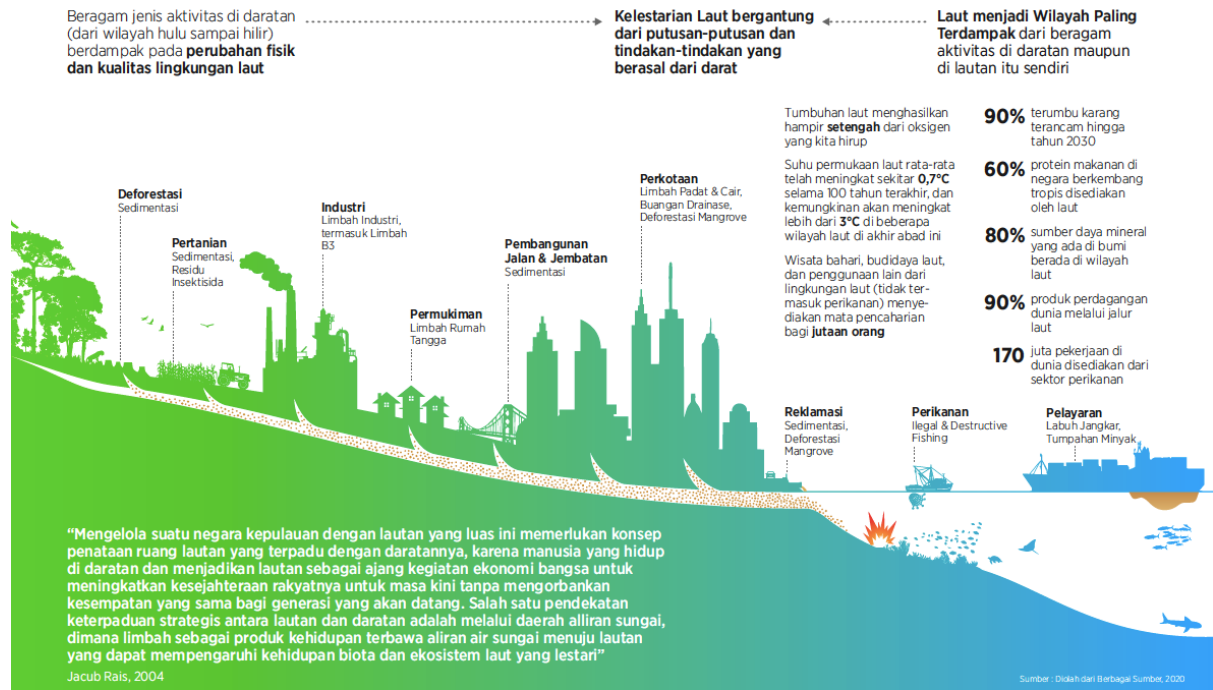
Beragam jenis aktivitas di daratan (dari wilayah hulu sampai hilir) berdampak pada **perubahan fisik dan kualitas lingkungan laut**

**Kelestarian Laut bergantung dari putusan-putusan dan tindakan-tindakan yang berasal dari darat**

**Laut menjadi Wilayah Paling Terdampak** dari beragam aktivitas di daratan maupun di lautan itu sendiri

Tumbuhan laut menghasilkan hampir **setengah** dari oksigen yang kita hirup

Suhu permukaan laut rata-rata telah meningkat sekitar **0,7°C** selama 100 tahun terakhir, dan kemungkinan akan meningkat lebih dari **3°C** di beberapa wilayah laut di akhir abad ini

Wisata bahari, budidaya laut, dan penggunaan lain dari lingkungan laut (tidak termasuk perikanan) menyediakan mata pencaharian bagi **jutaan orang**

**90%** terumbu karang terancam hingga tahun 2030

**60%** protein makanan di negara berkembang tropis disediakan oleh laut

**80%** sumber daya mineral yang ada di bumi berada di wilayah laut

**90%** produk perdagangan dunia melalui jalur laut

**170** juta pekerjaan di dunia disediakan dari sektor perikanan

**Deforestasi**
Sedimentasi

**Pertanian**
Sedimentasi, Residu Insektisida

**Industri**
Limbah Industri, termasuk Limbah B3

**Permukiman**
Limbah Rumah Tangga

**Pembangunan Jalan & Jembatan**
Sedimentasi

**Perkotaan**
Limbah Padat & Cair, Buangan Drainase, Deforestasi Mangrove

**Reklamasi**
Sedimentasi, Deforestasi Mangrove

**Perikanan**
Ilegal & Destructive Fishing

**Pelayaran**
Labuh Jangkar, Tumpahan Minyak

“Mengelola suatu negara kepulauan dengan lautan yang luas ini memerlukan konsep penataan ruang lautan yang terpadu dengan daratannya, karena manusia yang hidup di daratan dan menjadikan lautan sebagai ajang kegiatan ekonomi bangsa untuk meningkatkan kesejahteraan rakyatnya untuk masa kini tanpa mengorbankan kesempatan yang sama bagi generasi yang akan datang. Salah satu pendekatan keterpaduan strategis antara lautan dan daratan adalah melalui daerah alliran sungai, dimana limbah sebagai produk kehidupan terbawa aliran air sungai menuju lautan yang dapat mempengaruhi kehidupan biota dan ekosistem laut yang lestari”
Jacub Rais, 2004

Sumber : Diolah dari Berbagai Sumber, 2020